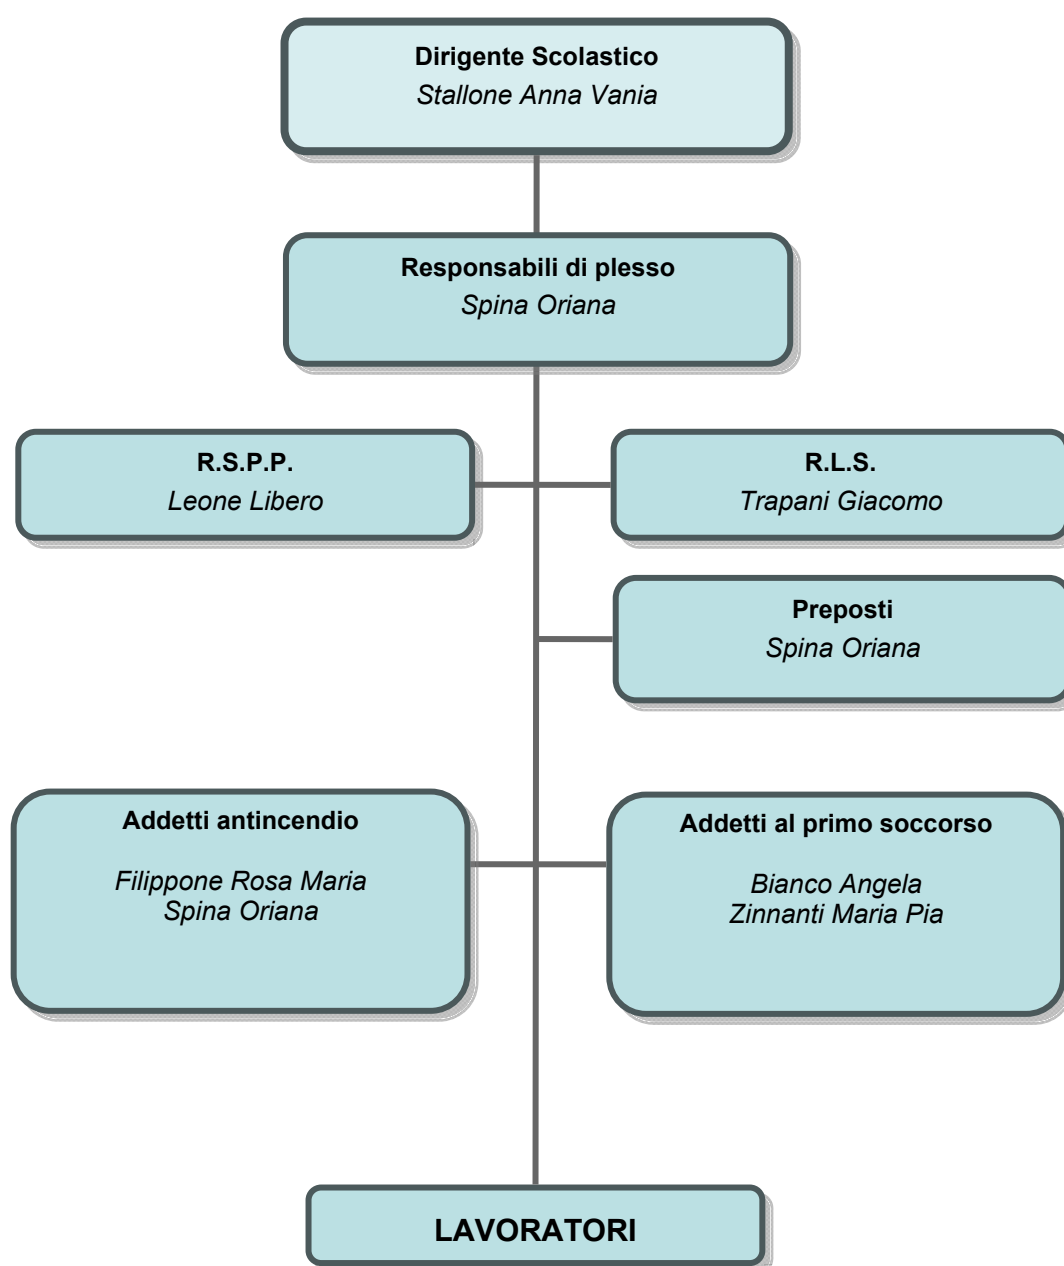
Dirigente Scolastico
Stallone Anna Vania

Responsabili di plesso
Spina Oriana

R.S.P.P.
Leone Libero

R.L.S.
Trapani Giacomo

Preposti
Spina Oriana

Addetti antincendio

Filippone Rosa Maria
Spina Oriana

Addetti al primo soccorso

Bianco Angela
Zinnanti Maria Pia

LAVORATORI